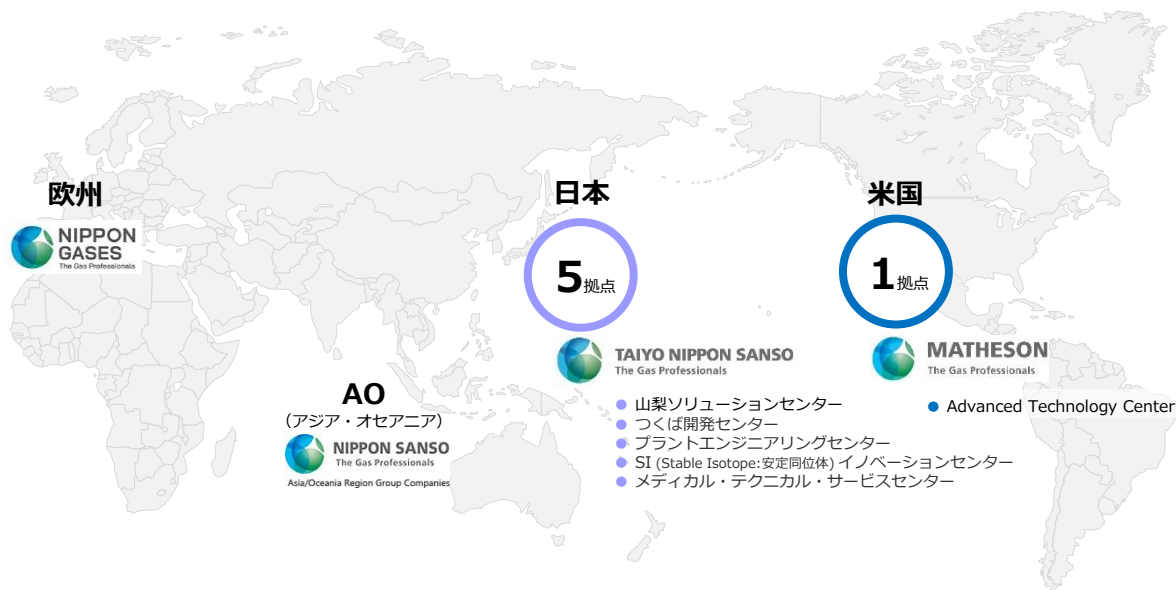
欧州

NIPPON GASES
The Gas Professionals

AO
（アジア・オセアニア）

NIPPON SANSO
The Gas Professionals
Asia/Oceania Region Group Companies

日本

5拠点

TAIYO NIPPON SANSO
The Gas Professionals

山梨ソリューションセンター
つくば開発センター
プラントエンジニアリングセンター
SI (Stable Isotope:安定同位体) イノベーションセンター
メディカル・テクニカル・サービスセンター

米国

1拠点

MATHESON
The Gas Professionals

Advanced Technology Center